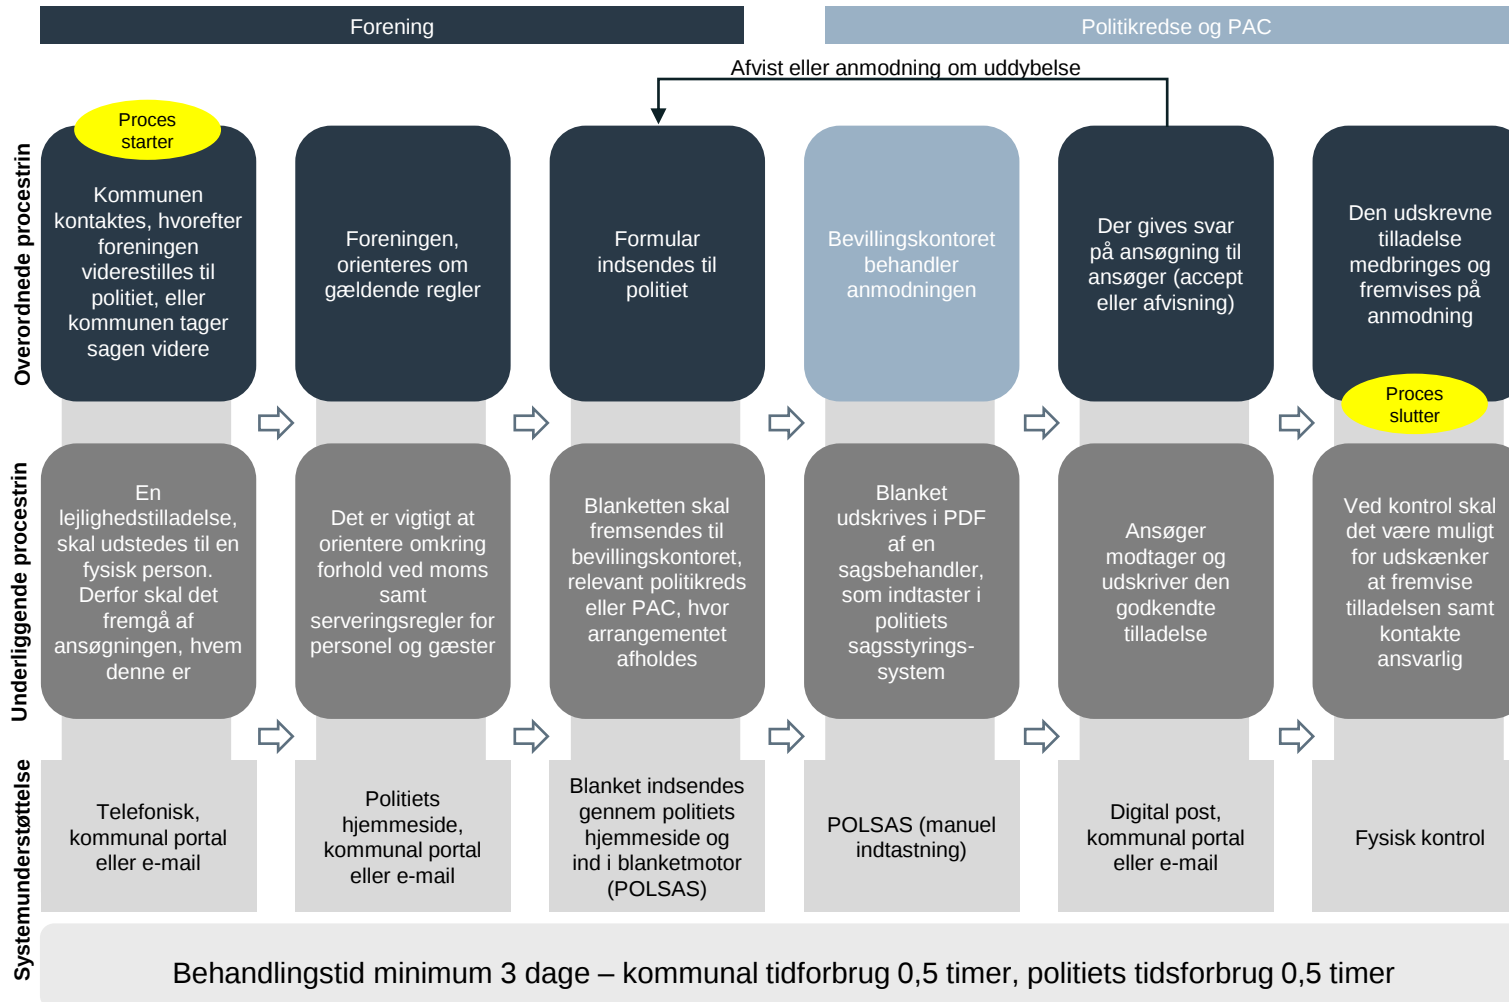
Forening

Politikredse og PAC

Afvist eller anmodning om uddybelse

Overordnede procestrin

Proces starter

Kommunen kontaktes, hvorefter foreningen viderestilles til politiet, eller kommunen tager sagen videre

Foreningen, orienteres om gældende regler

Formular indsendes til politiet

Bevillingskontoret behandler anmodningen

Der gives svar på ansøgning til ansøger (accept eller afvisning)

Den udskrevne tilladelse medbringes og fremvises på anmodning

Proces slutter

Underliggende procestrin

En lejlighedstilladelse, skal udstedes til en fysisk person. Derfor skal det fremgå af ansøgningen, hvem denne er

Det er vigtigt at orientere omkring forhold ved moms samt serveringsregler for personel og gæster

Blanketten skal fremsendes til bevillingskontoret, relevant politikreds eller PAC, hvor arrangementet afholdes

Blanket udskrives i PDF af en sagsbehandler, som indtaster i politiets sagsstyrings-system

Ansøger modtager og udskriver den godkendte tilladelse

Ved kontrol skal det være muligt for udskænker at fremvise tilladelsen samt kontakte ansvarlig

Systemunderstøttelse

Telefonisk, kommunal portal eller e-mail

Politiets hjemmeside, kommunal portal eller e-mail

Blanket indsendes gennem politiets hjemmeside og ind i blanketmotor (POLSAS)

POLSAS (manuel indtastning)

Digital post, kommunal portal eller e-mail

Fysisk kontrol

Behandlingstid minimum 3 dage – kommunal tidforbrug 0,5 timer, politiets tidsforbrug 0,5 timer